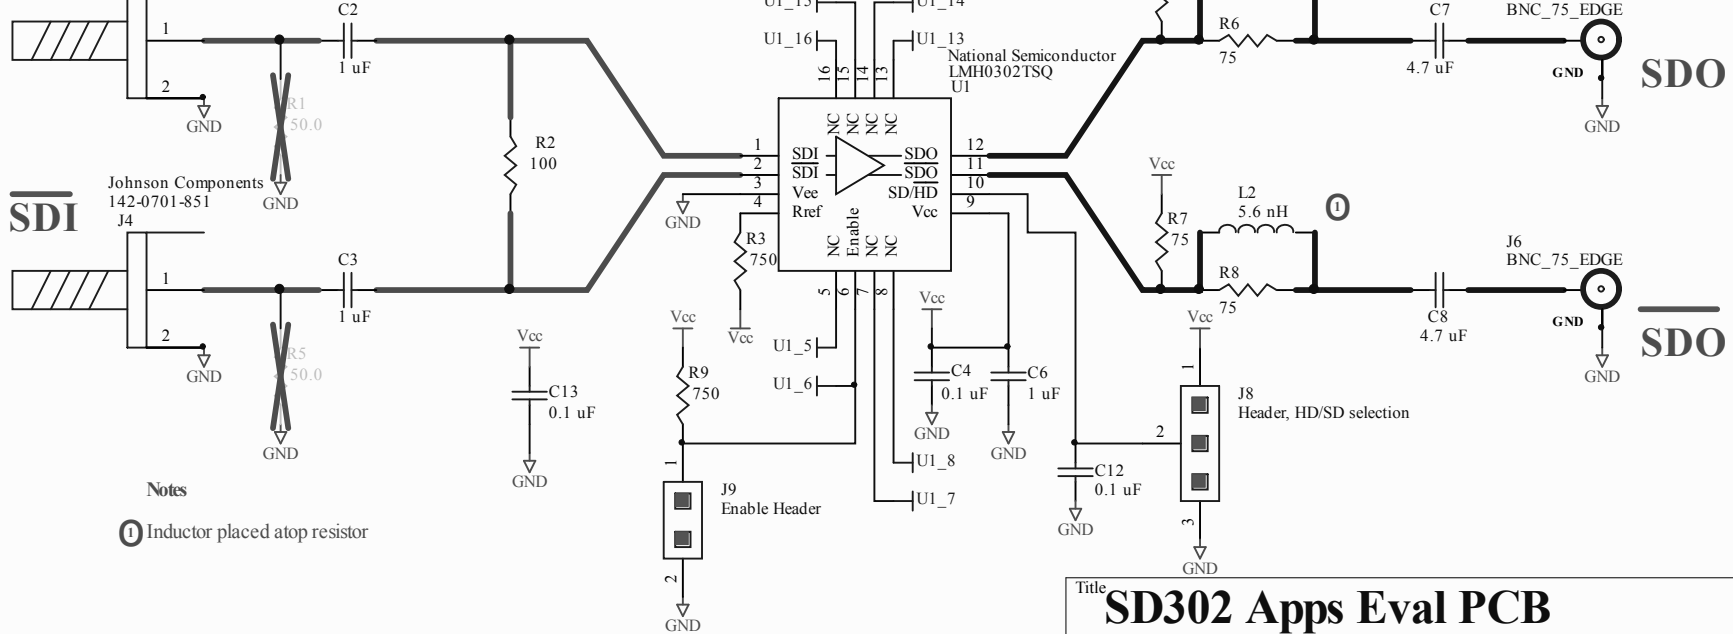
U1_15
U1_14
U1_16
U1_13
National Semiconductor
LMH0302TSQ
U1
1
C2
1 uF
2
GND
R1
50.0
R2
100
GND
$\overline{SDI}$
Johnson Components
142-0701-851
J4
1
C3
1 uF
2
GND
R5
50.0
GND
16
15
14
13
NC
NC
NC
NC
1
2
3
4
SDI
$\overline{SDI}$
Vee
Rref
GND
R3
750
Vcc
NC
Enable
NC
NC
5
6
7
8
SDO
$\overline{SDO}$
SD/$\overline{HD}$
Vcc
12
11
10
9
R6
75
C7
4.7 uF
BNC_75_EDGE
GND
GND
SDO
Vcc
R7
75
L2
5.6 nH
1
R8
75
J6
BNC_75_EDGE
C8
4.7 uF
GND
GND
$\overline{SDO}$
Vcc
C13
0.1 uF
GND
Vcc
R9
750
U1_5
U1_6
Vcc
C4
0.1 uF
C6
1 uF
GND
GND
Vcc
1
J8
Header, HD/SD selection
2
C12
0.1 uF
GND
3
GND
U1_8
U1_7
1
J9
Enable Header
2
GND
Notes
1 Inductor placed atop resistor
Title
SD302 Apps Eval PCB